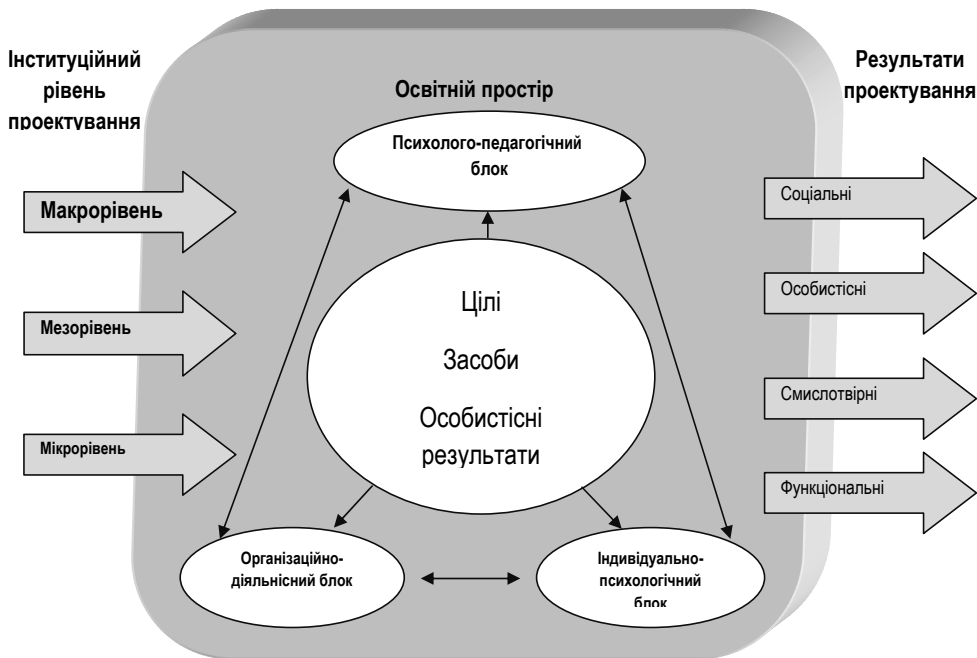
Інституційний рівень проектування

Освітній простір

Результати проектування

Психолого-педагогічний блок

Макрорівень

Мезорівень

Мікрорівень

Цілі

Засоби

Особистісні результати

Соціальні

Особистісні

Смислотвірні

Функціональні

Організаційно-діяльнісний блок

Індивідуально-психологічний блок